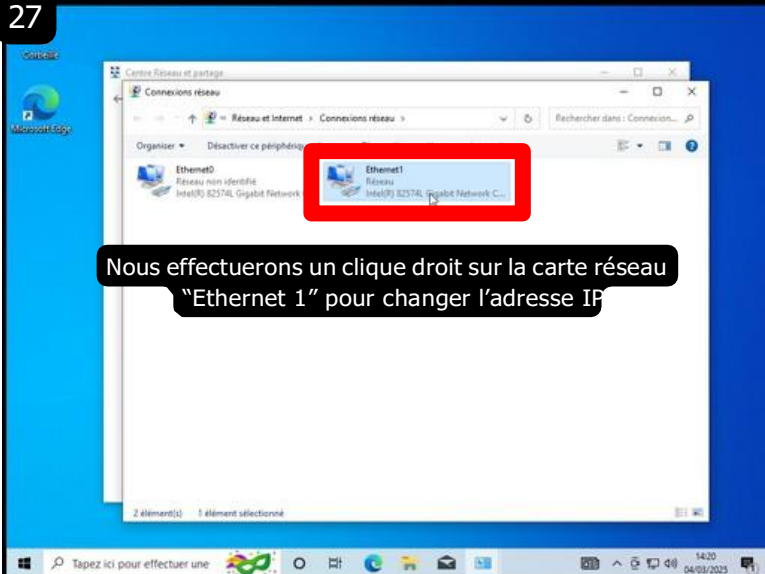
27

Corbeille

Microsoft Edge

Centre Réseau et partage

Connexions réseau

Réseau et Internet > Connexions réseau >

Rechercher dans : Connexion...

Organiser ▾ Désactiver ce périphériq

Ethernet0
Réseau non identifié
Intel(R) 82574L Gigabit Network

Ethernet1
Réseau
Intel(R) 82574L Gigabit Network C...

Nous effectuerons un clique droit sur la carte réseau "Ethernet 1" pour changer l'adresse IP

2 élément(s) 1 élément sélectionné

Tapez ici pour effectuer une

14:20
04/03/2025